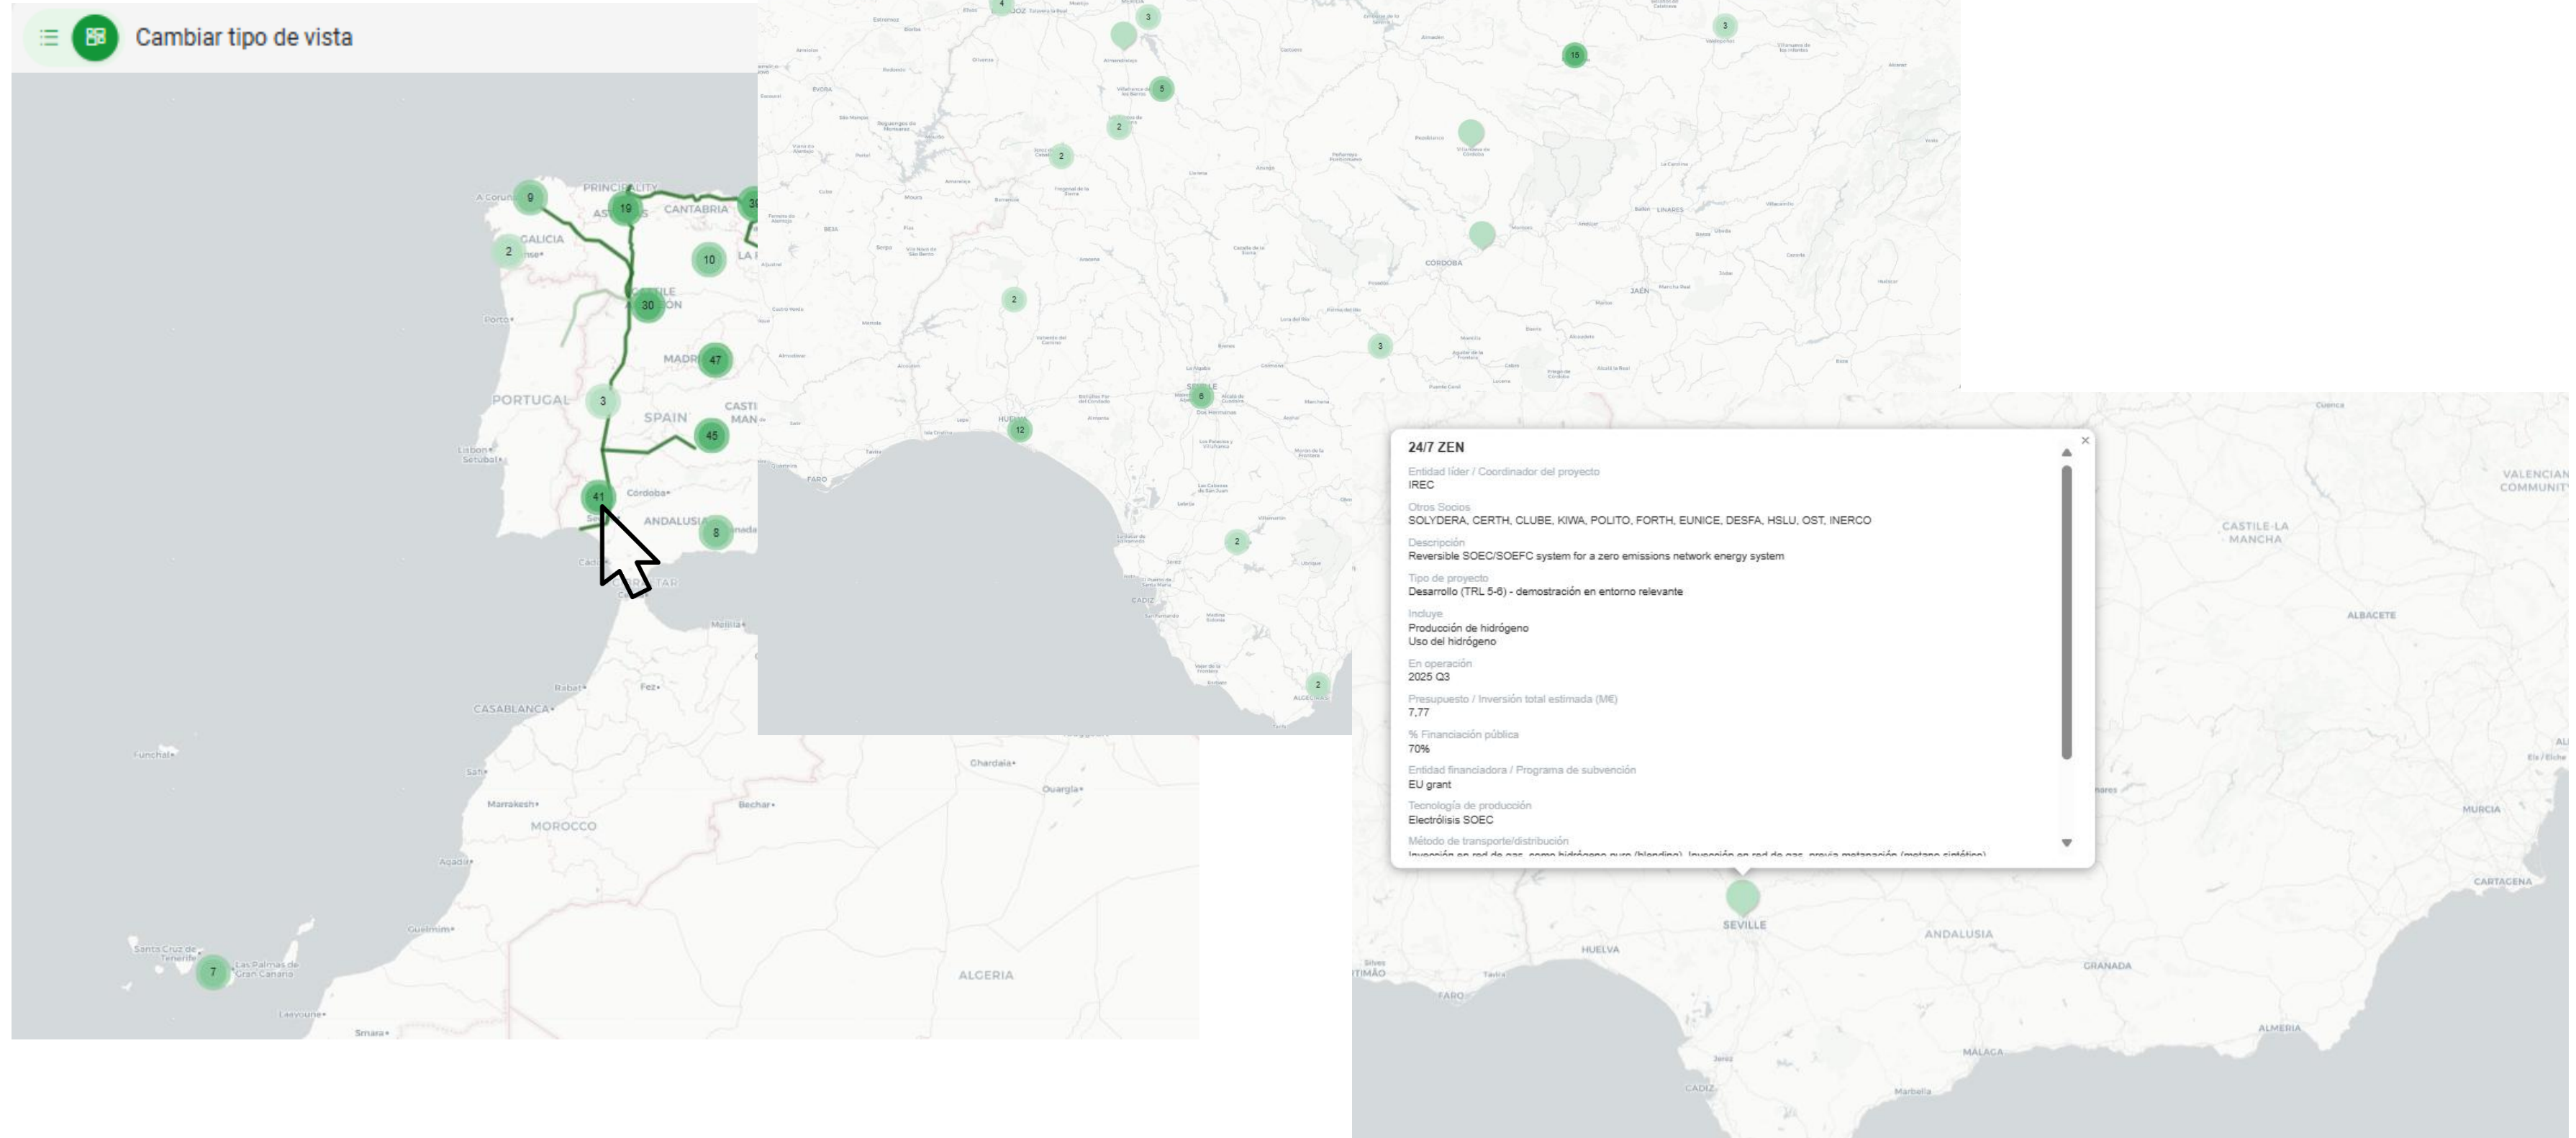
Cambiar tipo de vista

A Coruña
9
PRINCIPALITY
19
CANTABRIA
GALICIA
2
10
LA
30
CASTILE LEÓN
Porto
MADRID
47
PORTUGAL
3
SPAIN
CASTILE-LA MANCHA
45
Lisbon
Setúbal
41
Córdoba
ANDALUSIA
8
Cádiz
GIBRALTAR
Melilla
Rabat
Fez
CASABLANCA
Funchal
Safi
Marrakesh
MOROCCO
Bechar
Chardaia
Ouargla
Agadir
Guelmim
Santa Cruz de Tenerife
7
Las Palmas de Gran Canaria
Laayoune
Smara
ALGERIA

4
3
5
2
2
15
3
CORDOBA
JAEN
LINARES
2
3
SEVILLE
6
HUELVA
12
FARO
2
CADIZ
2
ALGECIRAS

24/7 ZEN
Entidad líder / Coordinador del proyecto
IREC
Otros Socios
SOLYDERA, CERTH, CLUBE, KIWA, POLITO, FORTH, EUNICE, DESFA, HSLU, OST, INERCO
Descripción
Reversible SOEC/SOEFC system for a zero emissions network energy system
Tipo de proyecto
Desarrollo (TRL 5-6) - demostración en entorno relevante
Incluye
Producción de hidrógeno
Uso del hidrógeno
En operación
2025 Q3
Presupuesto / Inversión total estimada (M€)
7,77
% Financiación pública
70%
Entidad financiadora / Programa de subvención
EU grant
Tecnología de producción
Electrólisis SOEC
Método de transporte/distribución
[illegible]

Cuenca
VALENCIAN COMMUNITY
CASTILE-LA MANCHA
ALBACETE
MURCIA
CARTAGENA
SEVILLE
HUELVA
ANDALUSIA
GRANADA
ALMERIA
MALAGA
FARO
CADIZ
Marbella